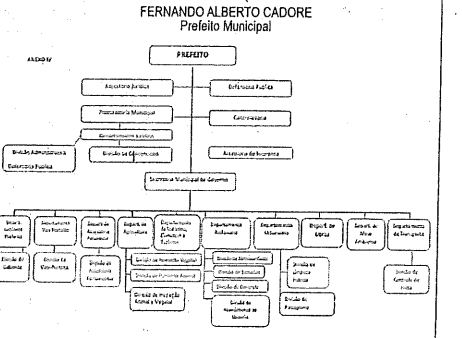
FERNANDO ALBERTO CADORE
Prefeito Municipal

ANEXO IV

PREFEITO

Assessoria Jurídica

Defensoria Pública

Procuradoria Municipal

Controladoria

Departamento Jurídico

Divisão Administrativa

Divisão de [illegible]

Assessoria de Imprensa

Defensoria Pública

Secretaria Municipal de Governo

Secretaria Municipal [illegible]

Departamento Vias Públicas

Secretaria de Assistência Social

Secretaria de Agricultura

Departamento de Indústria, Comércio e Turismo

Departamento Rodoviário

Departamento de Urbanismo

Depart. de Obras

Secret. de Meio Ambiente

Secretaria Municipal de Transportes

Divisão de Gabinete

Divisão de Vias Públicas

Divisão de Assistência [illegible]

Divisão de Inspeção Vegetal

Divisão de Produção Animal

Divisão de Inspeção Animal e Vegetal

Divisão de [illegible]

Divisão de Estradas

Divisão de Drenagem

Divisão de Abastecimento de Água

Divisão de Limpeza Pública

Divisão de Paisagismo

Divisão de Controle de Frota